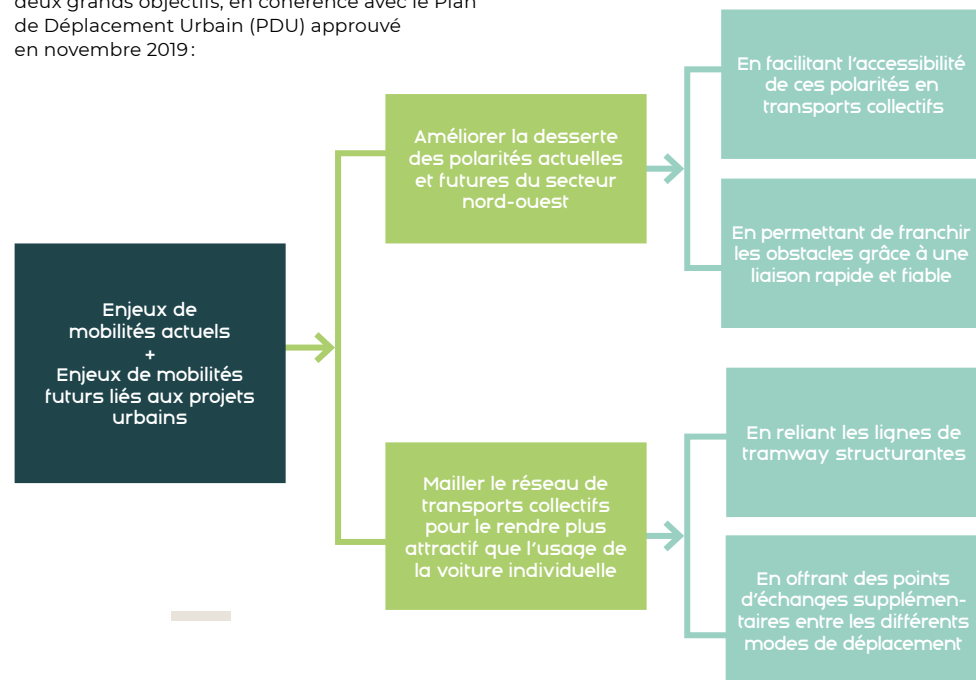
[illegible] de Déplacement Urbain (PDU) approuvé en novembre 2019 :

Enjeux de mobilités actuels + Enjeux de mobilités futurs liés aux projets urbains

Améliorer la desserte des polarités actuelles et futures du secteur nord-ouest

En facilitant l'accessibilité de ces polarités en transports collectifs

En permettant de franchir les obstacles grâce à une liaison rapide et fiable

Mailler le réseau de transports collectifs pour le rendre plus attractif que l'usage de la voiture individuelle

En reliant les lignes de tramway structurantes

En offrant des points d'échanges supplémentaires entre les différents modes de déplacement